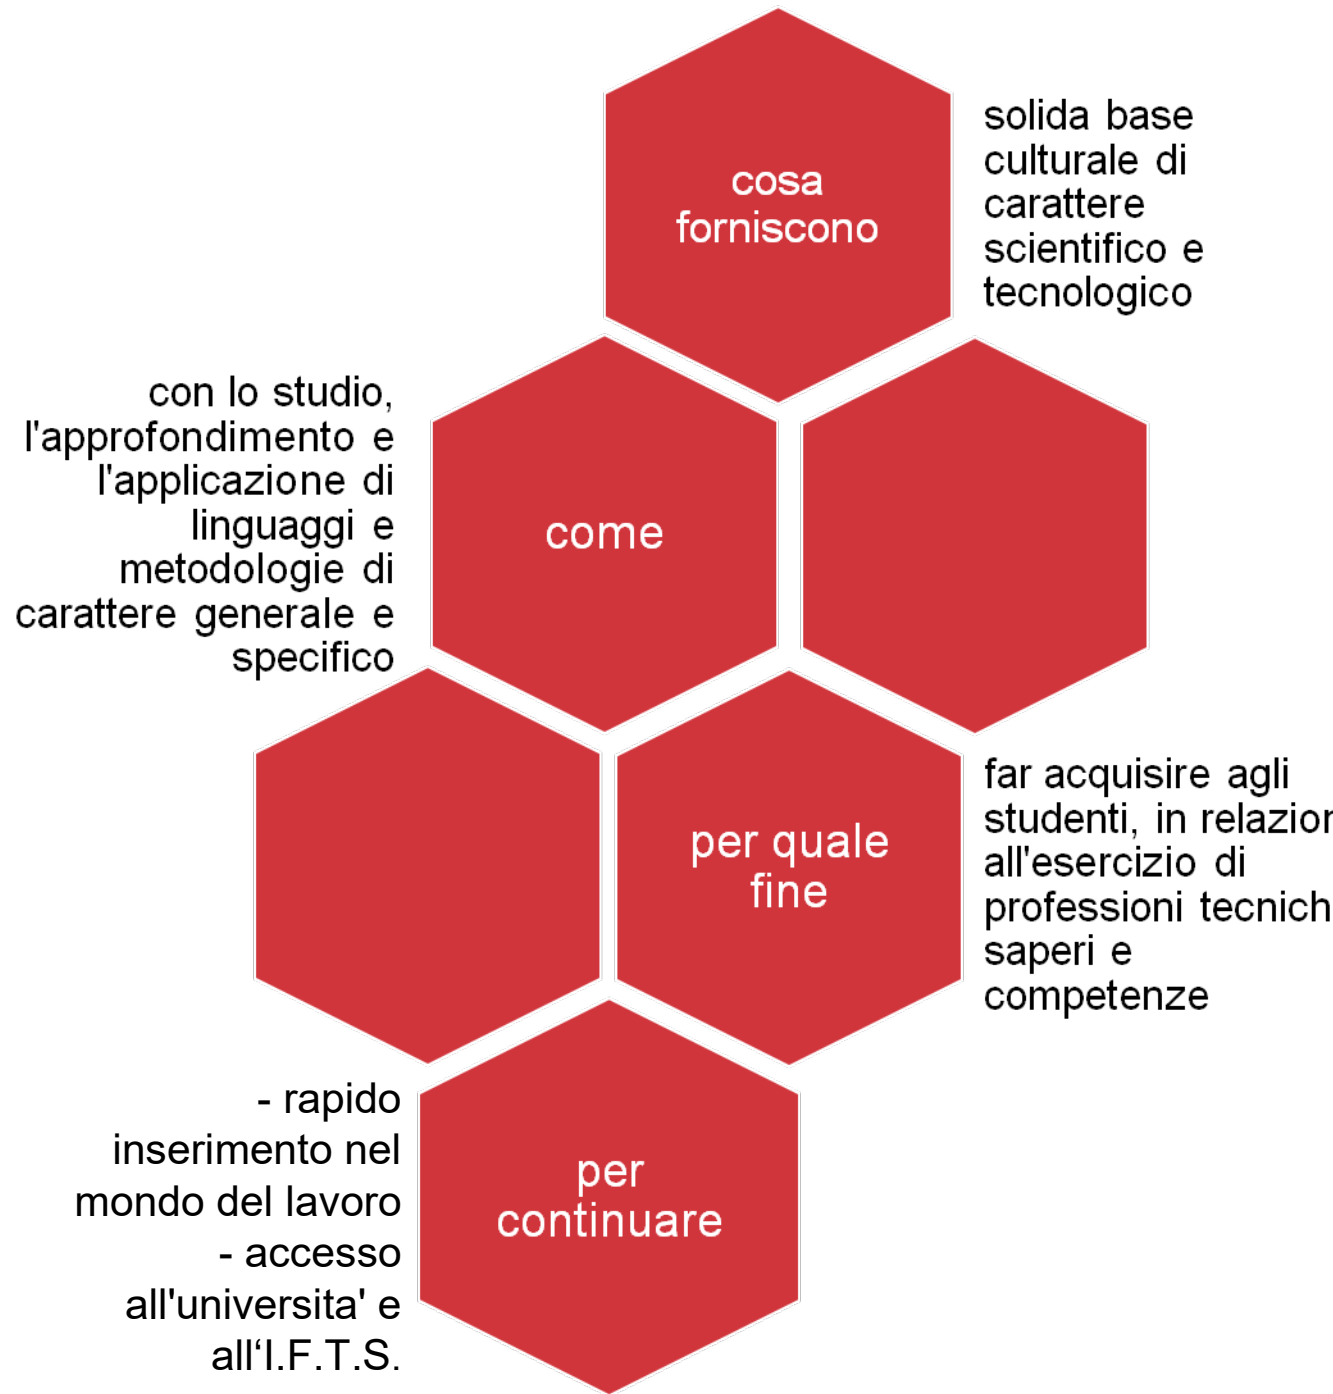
cosa forniscono

solida base culturale di carattere scientifico e tecnologico

con lo studio, l'approfondimento e l'applicazione di linguaggi e metodologie di carattere generale e specifico

come

per quale fine

far acquisire agli studenti, in relazion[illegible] all'esercizio di professioni tecnich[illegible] saperi e competenze

- rapido inserimento nel mondo del lavoro
- accesso all'universita' e all'I.F.T.S.

per continuare